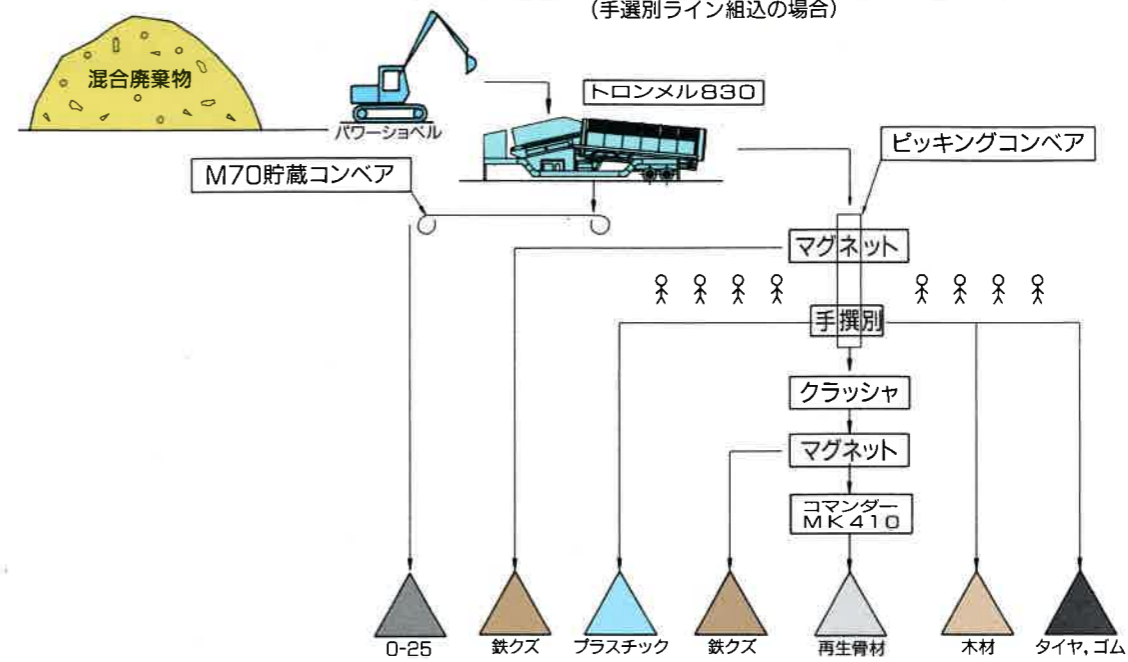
(手選別ライン組込の場合)

混合廃棄物

パワーショベル

トロンメル830

ピッキングコンベア

M70貯蔵コンベア

マグネット

手撰別

クラッシャ

マグネット

コマンダー MK410

0-25

鉄クズ

プラスチック

鉄クズ

再生骨材

木材

タイヤ, ゴム